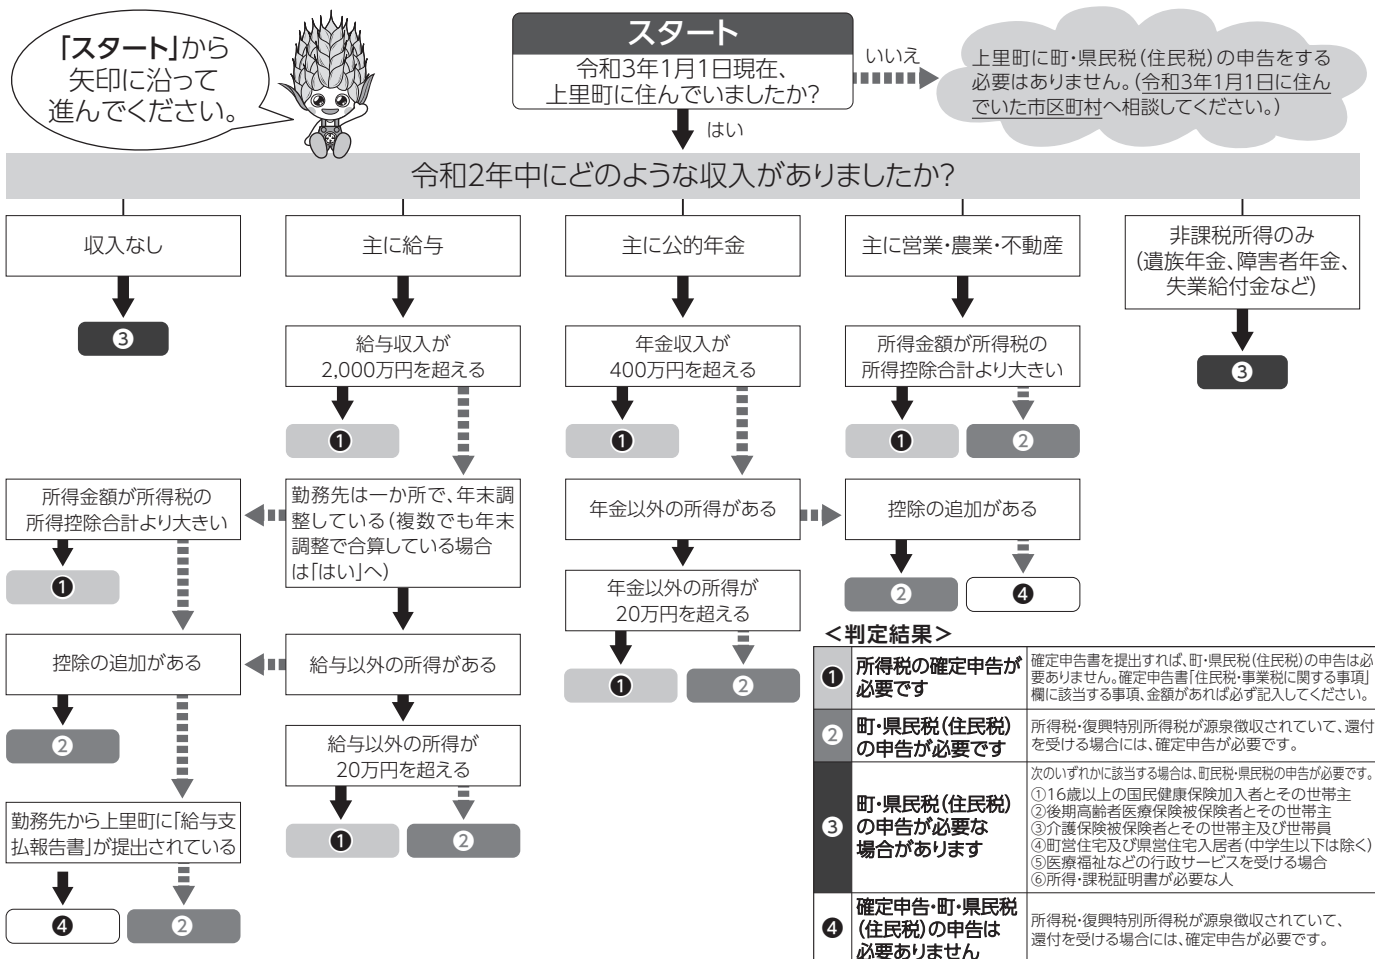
「スタート」から矢印に沿って進んでください。

スタート
令和3年1月1日現在、上里町に住んでいましたか?

いいえ

上里町に町・県民税(住民税)の申告をする必要はありません。(令和3年1月1日に住んでいた市区町村へ相談してください。)

はい

令和2年中にどのような収入がありましたか?

収入なし
❸

主に給与
給与収入が2,000万円を超える
❶
勤務先は一か所で、年末調整している(複数でも年末調整で合算している場合は「はい」へ)
所得金額が所得税の所得控除合計より大きい
❶
控除の追加がある
❷
勤務先から上里町に「給与支払報告書」が提出されている
❹
❷
給与以外の所得がある
給与以外の所得が20万円を超える
❶
❷

主に公的年金
年金収入が400万円を超える
❶
年金以外の所得がある
年金以外の所得が20万円を超える
❶
❷

主に営業・農業・不動産
所得金額が所得税の所得控除合計より大きい
❶
❷
控除の追加がある
❷
❹

非課税所得のみ(遺族年金、障害者年金、失業給付金など)
❸

<判定結果>

| | | |
|---|---|---|
| ❶ | 所得税の確定申告が必要です | 確定申告書を提出すれば、町・県民税(住民税)の申告は必要ありません。確定申告書「住民税・事業税に関する事項」欄に該当する事項、金額があれば必ず記入してください。 |
| ❷ | 町・県民税(住民税)の申告が必要です | 所得税・復興特別所得税が源泉徴収されていて、還付を受ける場合には、確定申告が必要です。 |
| ❸ | 町・県民税(住民税)の申告が必要な場合があります | 次のいずれかに該当する場合は、町民税・県民税の申告が必要です。①16歳以上の国民健康保険加入者とその世帯主 ②後期高齢者医療保険被保険者とその世帯主 ③介護保険被保険者とその世帯主及び世帯員 ④町営住宅及び県営住宅入居者(中学生以下は除く) ⑤医療福祉などの行政サービスを受ける場合 ⑥所得・課税証明書が必要な人 |
| ❹ | 確定申告・町・県民税(住民税)の申告は必要ありません | 所得税・復興特別所得税が源泉徴収されていて、還付を受ける場合には、確定申告が必要です。 |